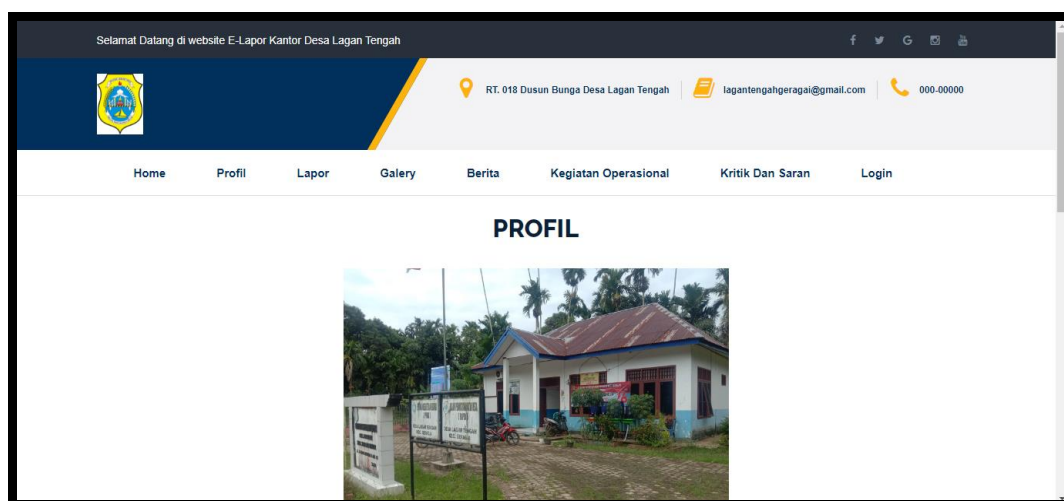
Selamat Datang di website E-Lapor Kantor Desa Lagan Tengah

f y G

RT. 018 Dusun Bunga Desa Lagan Tengah

lagantengahgeragai@gmail.com

000-00000

Home Profil Lapor Galery Berita Kegiatan Operasional Kritik Dan Saran Login

PROFIL